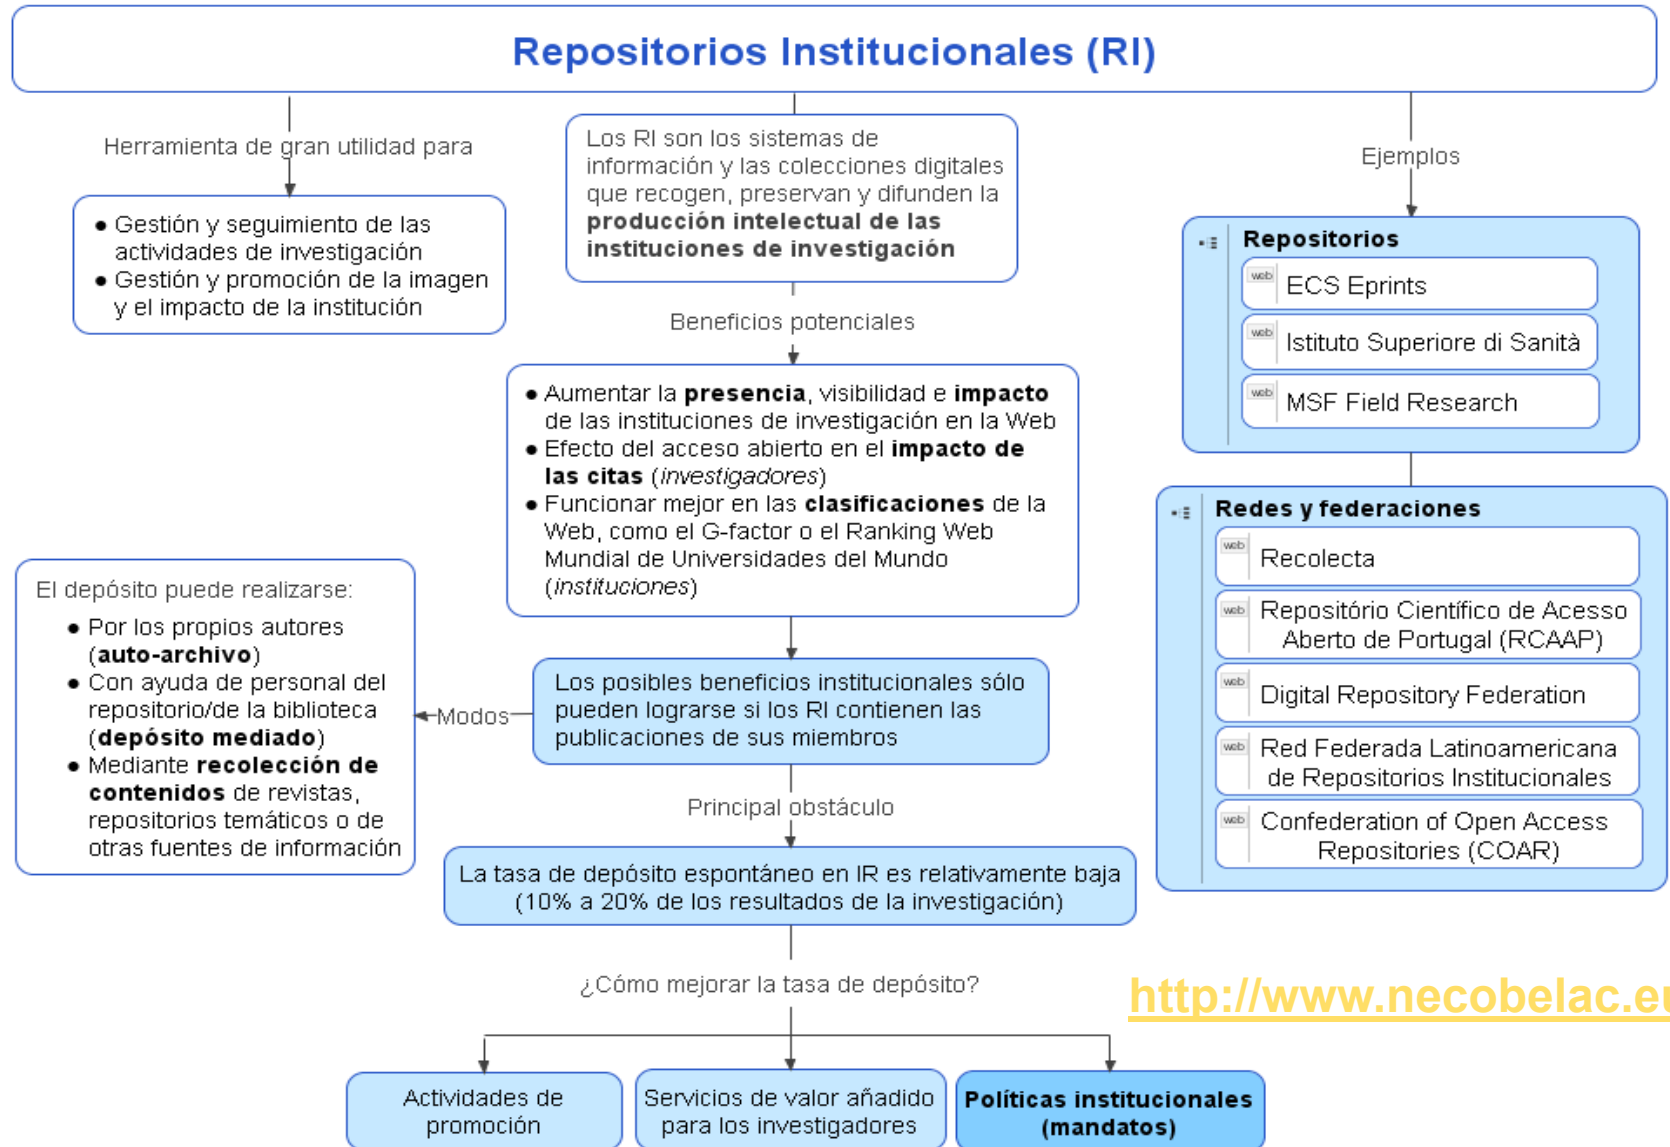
Repositorios Institucionales (RI)

Herramienta de gran utilidad para

- Gestión y seguimiento de las actividades de investigación
- Gestión y promoción de la imagen y el impacto de la institución

Los RI son los sistemas de información y las colecciones digitales que recogen, preservan y difunden la **producción intelectual de las instituciones de investigación**

Beneficios potenciales

- Aumentar la **presencia**, visibilidad e **impacto** de las instituciones de investigación en la Web
- Efecto del acceso abierto en el **impacto de las citas** (*investigadores*)
- Funcionar mejor en las **clasificaciones** de la Web, como el G-factor o el Ranking Web Mundial de Universidades del Mundo (*instituciones*)

Ejemplos

**Repositorios**
web ECS Eprints
web Istituto Superiore di Sanità
web MSF Field Research

**Redes y federaciones**
web Recolecta
web Repositório Científico de Acesso Aberto de Portugal (RCAAP)
web Digital Repository Federation
web Red Federada Latinoamericana de Repositorios Institucionales
web Confederation of Open Access Repositories (COAR)

El depósito puede realizarse:
- Por los propios autores (**auto-archivo**)
- Con ayuda de personal del repositorio/de la biblioteca (**depósito mediado**)
- Mediante **recolección de contenidos** de revistas, repositorios temáticos o de otras fuentes de información

Modos

Los posibles beneficios institucionales sólo pueden lograrse si los RI contienen las publicaciones de sus miembros

Principal obstáculo

La tasa de depósito espontáneo en IR es relativamente baja (10% a 20% de los resultados de la investigación)

¿Cómo mejorar la tasa de depósito?

http://www.necobelac.e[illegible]

Actividades de promoción

Servicios de valor añadido para los investigadores

**Políticas institucionales (mandatos)**